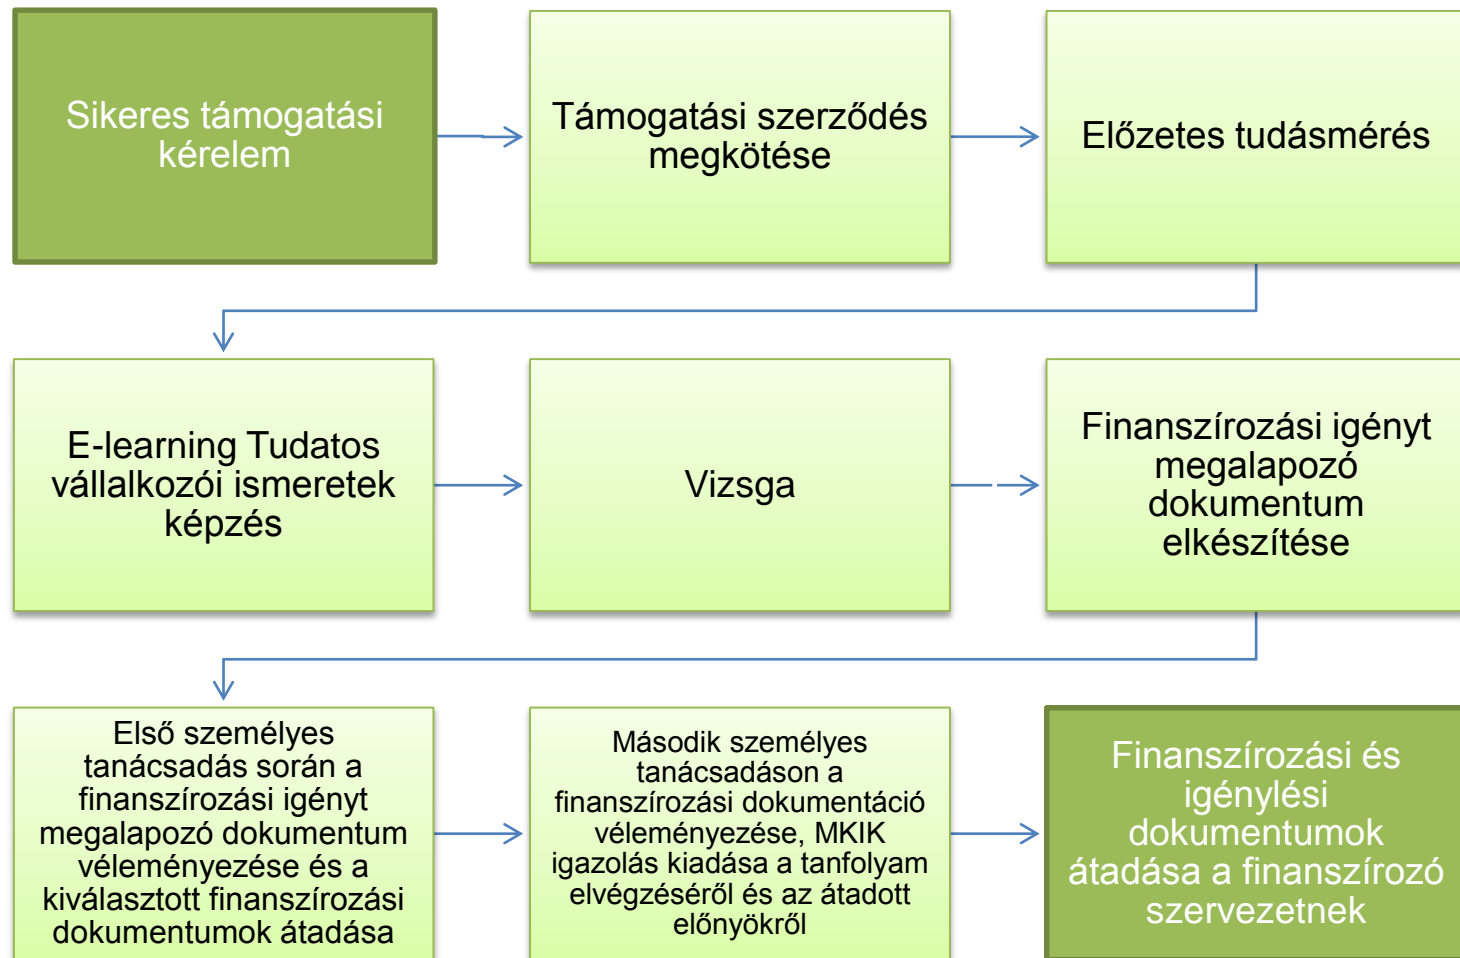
Sikeres támogatási kérelem

Támogatási szerződés megkötése

Előzetes tudásmérés

E-learning Tudatos vállalkozói ismeretek képzés

Vizsga

Finanszírozási igényt megalapozó dokumentum elkészítése

Első személyes tanácsadás során a finanszírozási igényt megalapozó dokumentum véleményezése és a kiválasztott finanszírozási dokumentumok átadása

Második személyes tanácsadáson a finanszírozási dokumentáció véleményezése, MKIK igazolás kiadása a tanfolyam elvégzéséről és az átadott előnyökről

Finanszírozási és igénylési dokumentumok átadása a finanszírozó szervezetnek